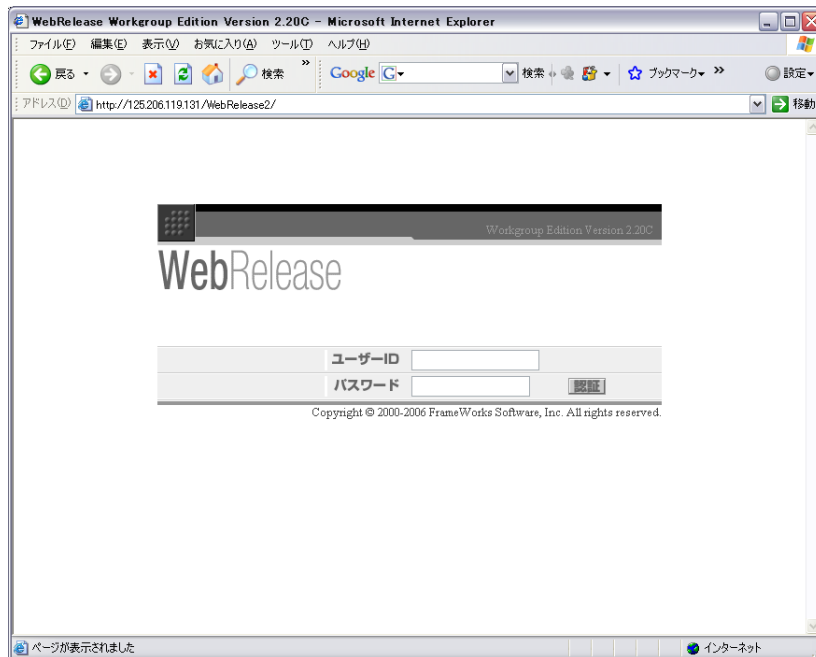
WebRelease Workgroup Edition Version 2.20C - Microsoft Internet Explorer

ファイル(F) 編集(E) 表示(V) お気に入り(A) ツール(T) ヘルプ(H)

戻る 検索 Google G 検索 ブックマーク 設定

アドレス(D) http://125.206.119.131/WebRelease2/ 移動

Workgroup Edition Version 2.20C

WebRelease

ユーザーID
パスワード 認証

Copyright © 2000-2006 FrameWorks Software, Inc. All rights reserved.

ページが表示されました インターネット